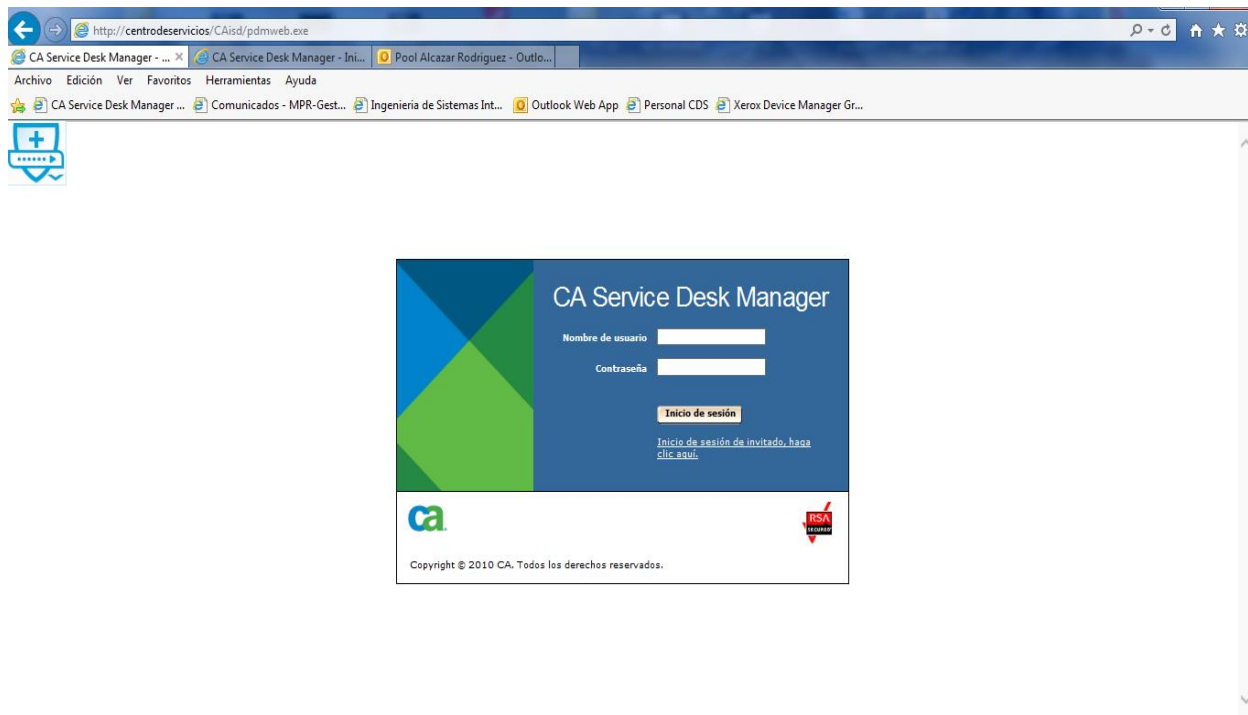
http://centrodeservicios/CAisd/pdmweb.exe

CA Service Desk Manager - ... × CA Service Desk Manager - Ini... Pool Alcazar Rodriguez - Outlo...

Archivo Edición Ver Favoritos Herramientas Ayuda

CA Service Desk Manager ... Comunicados - MPR-Gest... Ingenieria de Sistemas Int... Outlook Web App Personal CDS Xerox Device Manager Gr...

CA Service Desk Manager

Nombre de usuario

Contraseña

Inicio de sesión

Inicio de sesión de invitado, haga clic aquí.

ca

RSA SECURED

Copyright © 2010 CA. Todos los derechos reservados.